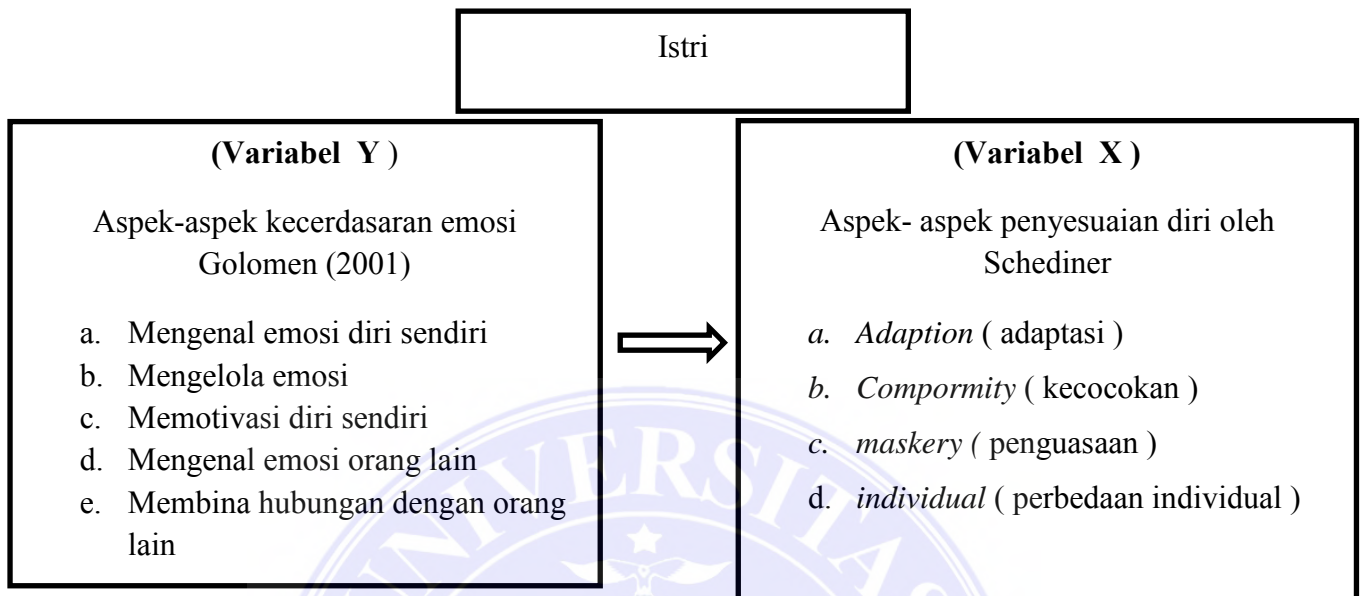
Istri

**(Variabel Y )**

Aspek-aspek kecerdasaran emosi Golomen (2001)

a. Mengenal emosi diri sendiri
b. Mengelola emosi
c. Memotivasi diri sendiri
d. Mengenal emosi orang lain
e. Membina hubungan dengan orang lain

**(Variabel X )**

Aspek- aspek penyesuaian diri oleh Schediner

*a. Adaption* ( adaptasi )
*b. Compormity* ( kecocokan )
*c. maskery (* penguasaan )
d. *individual* ( perbedaan individual )

VERSITAS